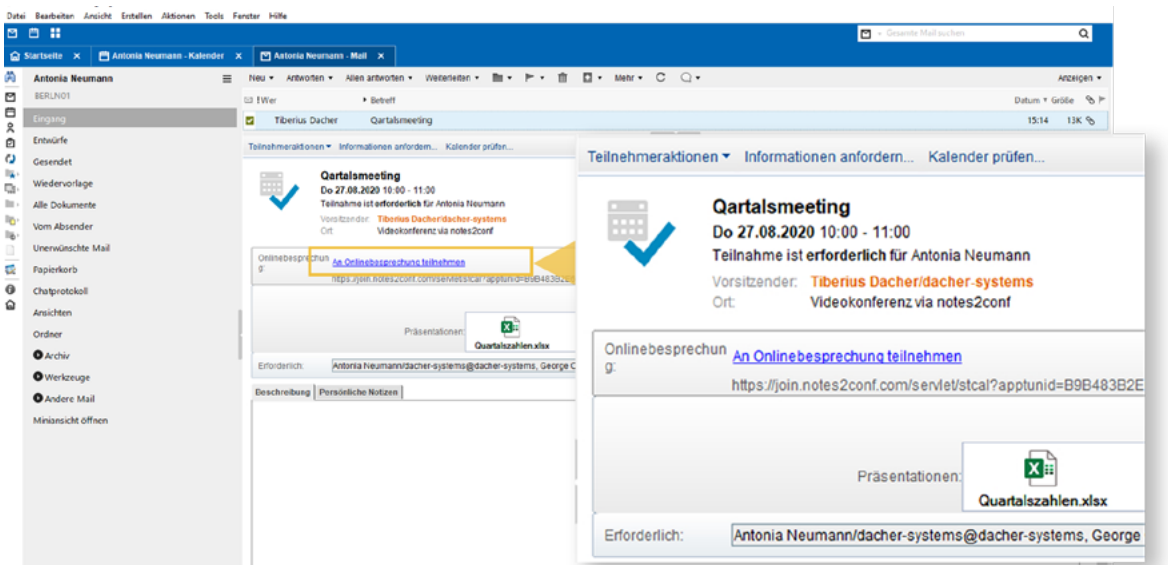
Datei Bearbeiten Ansicht Erstellen Aktionen Tools Fenster Hilfe

Gesamte Mail suchen

Startseite × Antonia Neumann - Kalender × Antonia Neumann - Mail ×

Antonia Neumann
BERLN01

Eingang
Entwürfe
Gesendet
Wiedervorlage
Alle Dokumente
Vom Absender
Unerwünschte Mail
Papierkorb
Chatprotokoll
Ansichten
Ordner
Archiv
Werkzeuge
Andere Mail
Miniansicht öffnen

Neu ▾ Antworten ▾ Allen antworten ▾ Weiterleiten ▾ Mehr ▾

Anzeigen ▾

! Wer ▸ Betreff Datum ▾ Größe

Tiberius Dacher Qartalsmeeting 15:14 13K

Teilnehmeraktionen ▾ Informationen anfordern... Kalender prüfen...

Qartalsmeeting
Do 27.08.2020 10:00 - 11:00
Teilnahme ist erforderlich für Antonia Neumann
Vorsitzender: Tiberius Dacher/dacher-systems
Ort: Videokonferenz via notes2conf

Onlinebesprechung: An Onlinebesprechung teilnehmen
https://join.notes2conf.com/servlet/stcal?apptunid=B9B483B2E

Präsentationen: Quartalszahlen.xlsx

Erforderlich: Antonia Neumann/dacher-systems@dacher-systems, George

Beschreibung Persönliche Notizen